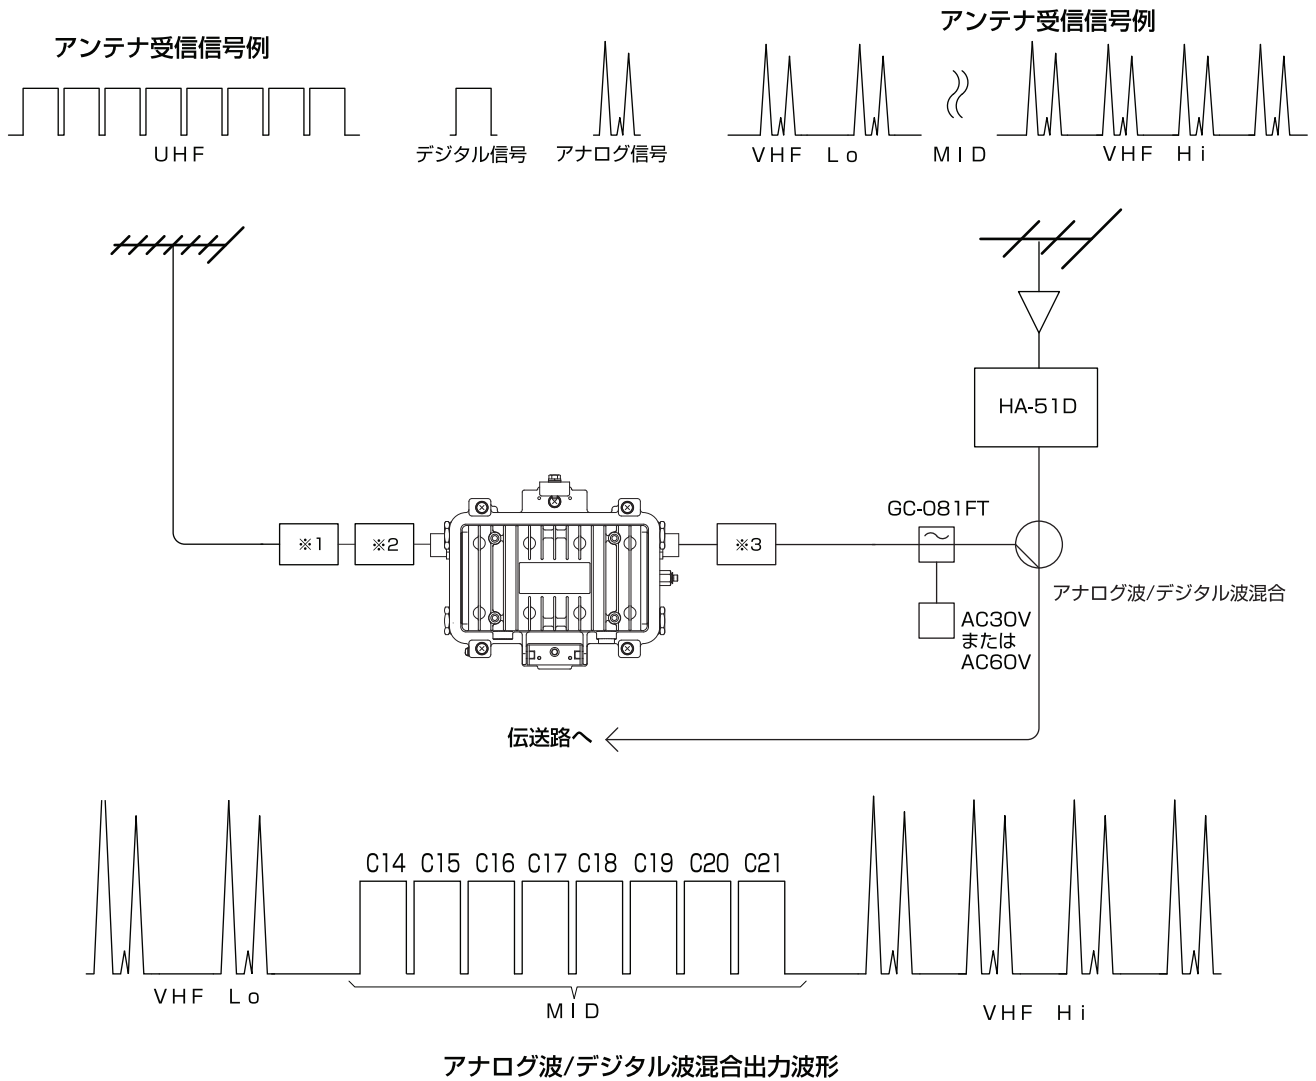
アンテナ受信信号例

UHF

デジタル信号 アナログ信号

アンテナ受信信号例

VHF Lo MID VHF Hi

HA-51D

GC-081FT

※1 ※2 ※3

アナログ波/デジタル波混合

AC30V または AC60V

伝送路へ

C14 C15 C16 C17 C18 C19 C20 C21

VHF Lo MID VHF Hi

アナログ波/デジタル波混合出力波形